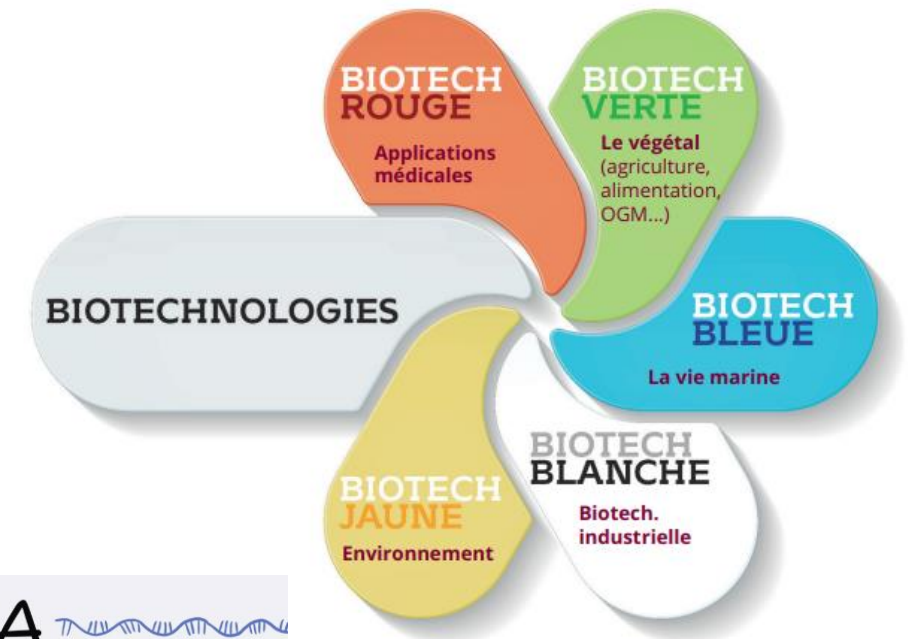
BIOTECH
ROUGE
Applications médicales

BIOTECH
VERTE
Le végétal (agriculture, alimentation, OGM...)

BIOTECHNOLOGIES

BIOTECH
BLEUE
La vie marine

BIOTECH
BLANCHE
Biotech. industrielle

BIOTECH
JAUNE
Environnement

A